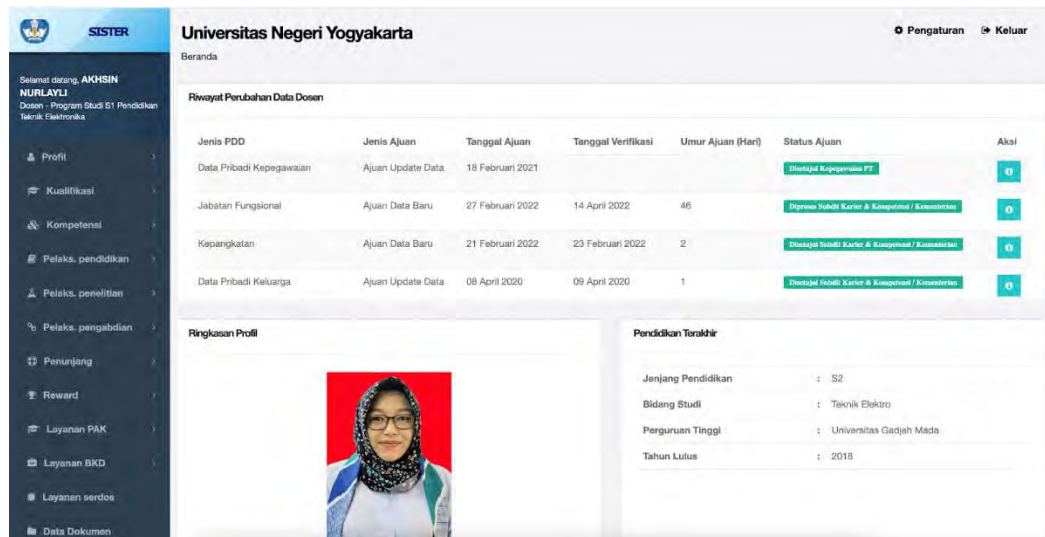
SISTER

Selamat datang, AKHSIN NURLAYLI
Dosen - Program Studi S1 Pendidikan Teknik Elektronika

Profil
Kualifikasi
Kompetensi
Pelaks. pendidikan
Pelaks. penelitian
Pelaks. pengabdian
Penunjang
Reward
Layanan PAK
Layanan BKD
Layanan serdos
Data Dokumen

Universitas Negeri Yogyakarta
Beranda

Pengaturan
Keluar

Riwayat Perubahan Data Dosen

| Jenis PDD | Jenis Ajuan | Tanggal Ajuan | Tanggal Verifikasi | Umur Ajuan (Hari) | Status Ajuan | Aksi |
|---|---|---|---|---|---|---|
| Data Pribadi Kepegawaian | Ajuan Update Data | 18 Februari 2021 | | | Disetujui Kepegawaian PT | |
| Jabatan Fungsional | Ajuan Data Baru | 27 Februari 2022 | 14 April 2022 | 46 | Diproses Subdit Karier & Kompetensi / Kementerian | |
| Kepangkatan | Ajuan Data Baru | 21 Februari 2022 | 23 Februari 2022 | 2 | Disetujui Subdit Karier & Kompetensi / Kementerian | |
| Data Pribadi Keluarga | Ajuan Update Data | 08 April 2020 | 09 April 2020 | 1 | Disetujui Subdit Karier & Kompetensi / Kementerian | |

Ringkasan Profil

Pendidikan Terakhir

| | |
|---|---|
| Jenjang Pendidikan | : S2 |
| Bidang Studi | : Teknik Elektro |
| Perguruan Tinggi | : Universitas Gadjah Mada |
| Tahun Lulus | : 2018 |